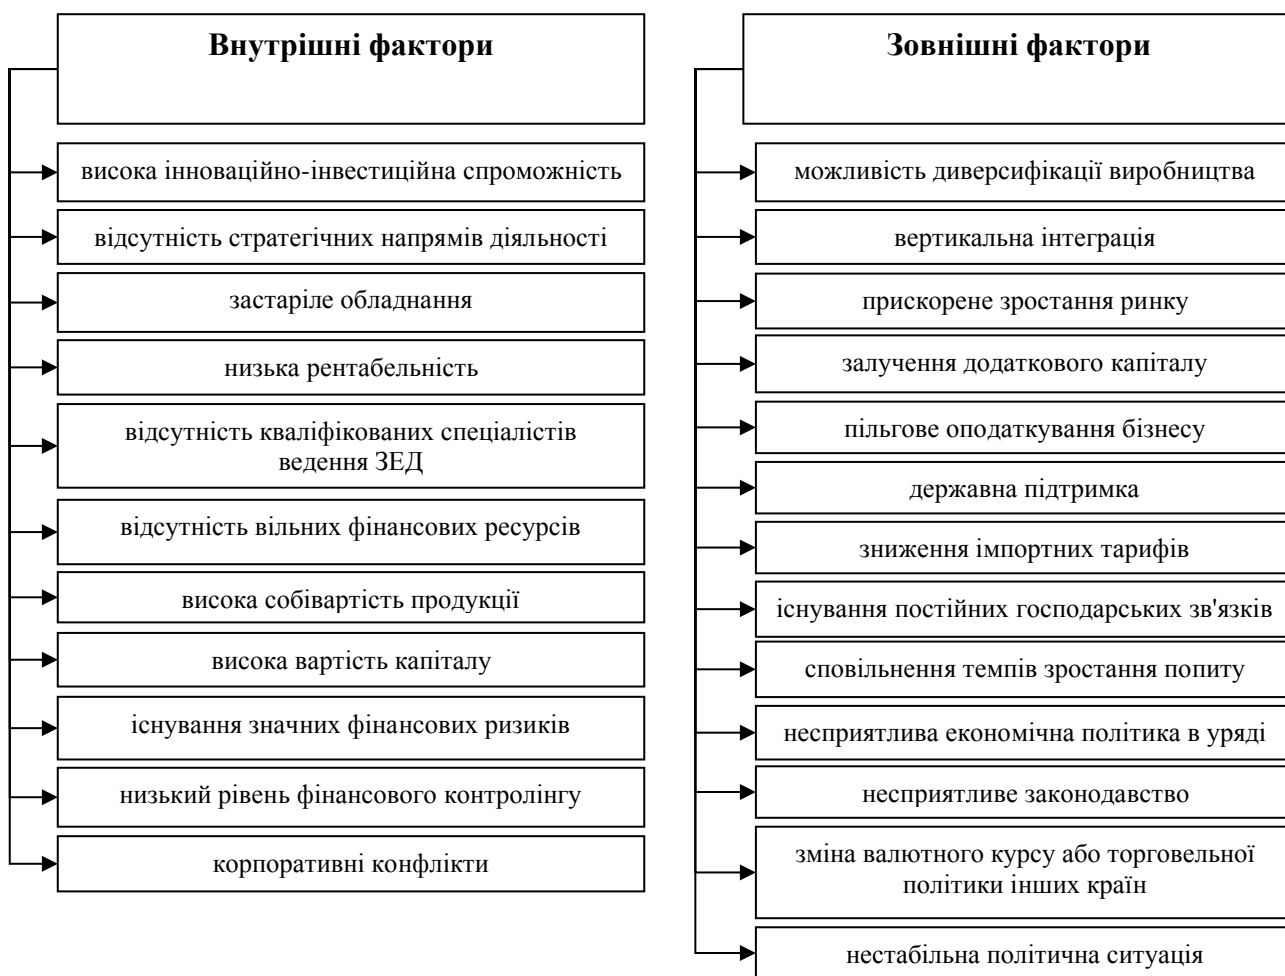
Внутрішні фактори

висока інноваційно-інвестиційна спроможність

відсутність стратегічних напрямів діяльності

застаріле обладнання

низька рентабельність

відсутність кваліфікованих спеціалістів ведення ЗЕД

відсутність вільних фінансових ресурсів

висока собівартість продукції

висока вартість капіталу

існування значних фінансових ризиків

низький рівень фінансового контролінгу

корпоративні конфлікти

Зовнішні фактори

можливість диверсифікації виробництва

вертикальна інтеграція

прискорене зростання ринку

залучення додаткового капіталу

пільгове оподаткування бізнесу

державна підтримка

зниження імпортних тарифів

існування постійних господарських зв'язків

сповільнення темпів зростання попиту

несприятлива економічна політика в уряді

несприятливе законодавство

зміна валютного курсу або торговельної політики інших країн

нестабільна політична ситуація